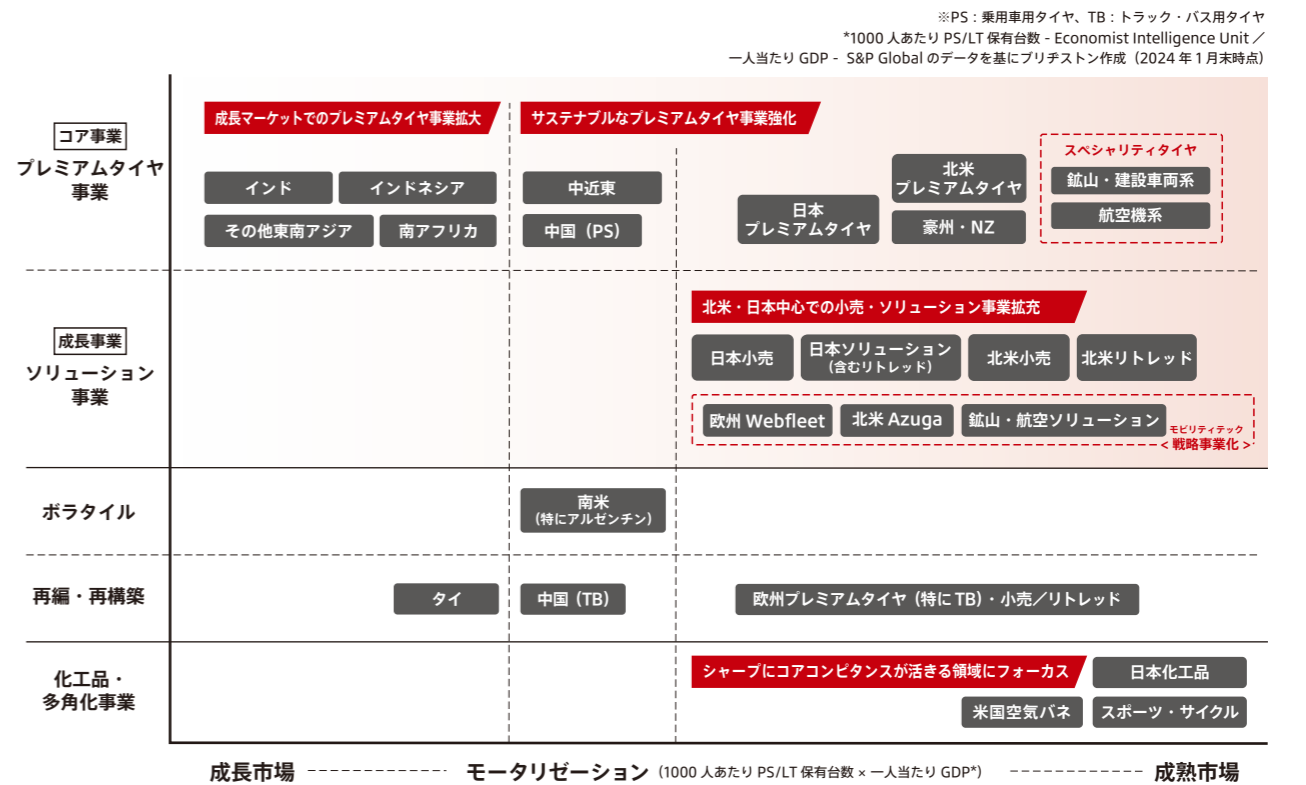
※PS：乗用車用タイヤ、TB：トラック・バス用タイヤ
*1000 人あたり PS/LT 保有台数 - Economist Intelligence Unit ／
一人当たり GDP - S&P Global のデータを基にブリヂストン作成（2024 年 1 月末時点）

コア事業
プレミアムタイヤ事業

成長マーケットでのプレミアムタイヤ事業拡大

インド
インドネシア
その他東南アジア
南アフリカ

サステナブルなプレミアムタイヤ事業強化

中近東
中国（PS）

日本プレミアムタイヤ
北米プレミアムタイヤ
豪州・NZ

スペシャリティタイヤ
鉱山・建設車両系
航空機系

成長事業
ソリューション事業

北米・日本中心での小売・ソリューション事業拡充

日本小売
日本ソリューション（含むリトレッド）
北米小売
北米リトレッド

欧州 Webfleet
北米 Azuga
鉱山・航空ソリューション
モビリティテック
＜戦略事業化＞

ボラタイル

南米（特にアルゼンチン）

再編・再構築

タイ
中国（TB）
欧州プレミアムタイヤ（特に TB）・小売／リトレッド

化工品・
多角化事業

シャープにコアコンピタンスが活きる領域にフォーカス
日本化工品
米国空気バネ
スポーツ・サイクル

成長市場
モータリゼーション（1000 人あたり PS/LT 保有台数 × 一人当たり GDP*）
成熟市場